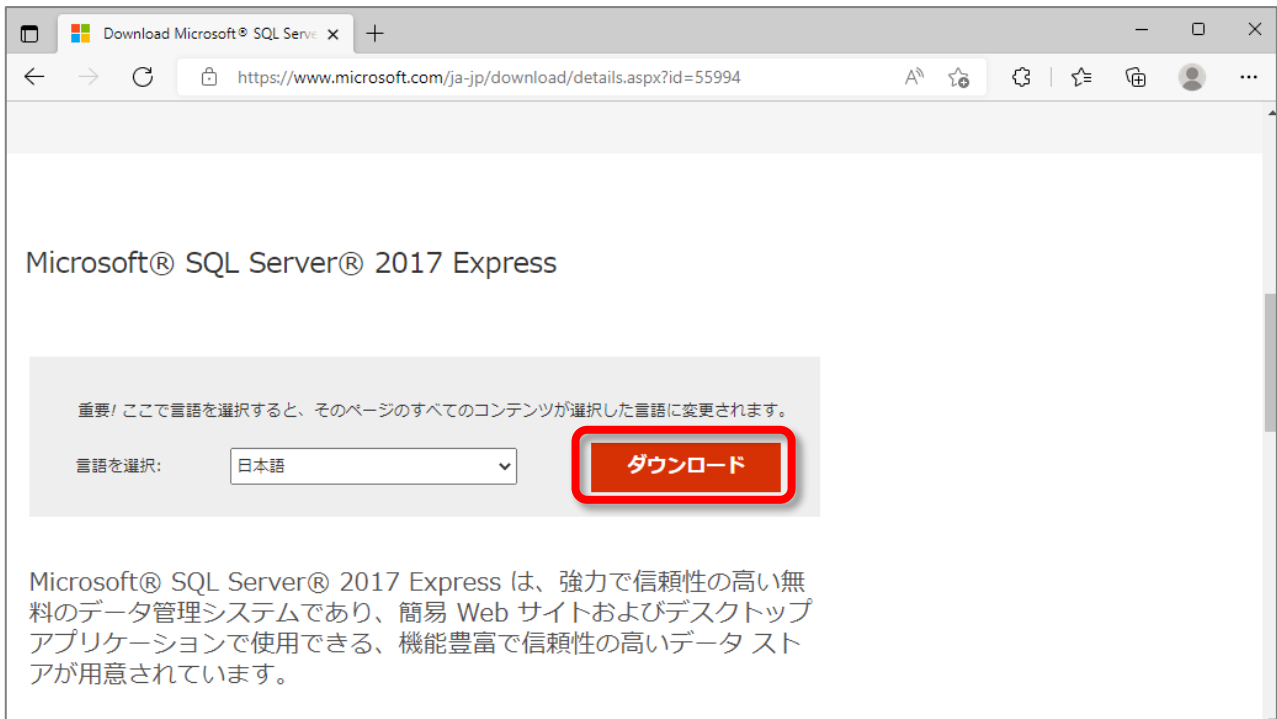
Download Microsoft® SQL Serve

https://www.microsoft.com/ja-jp/download/details.aspx?id=55994

Microsoft® SQL Server® 2017 Express

重要! ここで言語を選択すると、そのページのすべてのコンテンツが選択した言語に変更されます。

言語を選択: 日本語

ダウンロード

Microsoft® SQL Server® 2017 Express は、強力で信頼性の高い無料のデータ管理システムであり、簡易 Web サイトおよびデスクトップ アプリケーションで使用できる、機能豊富で信頼性の高いデータ ストアが用意されています。